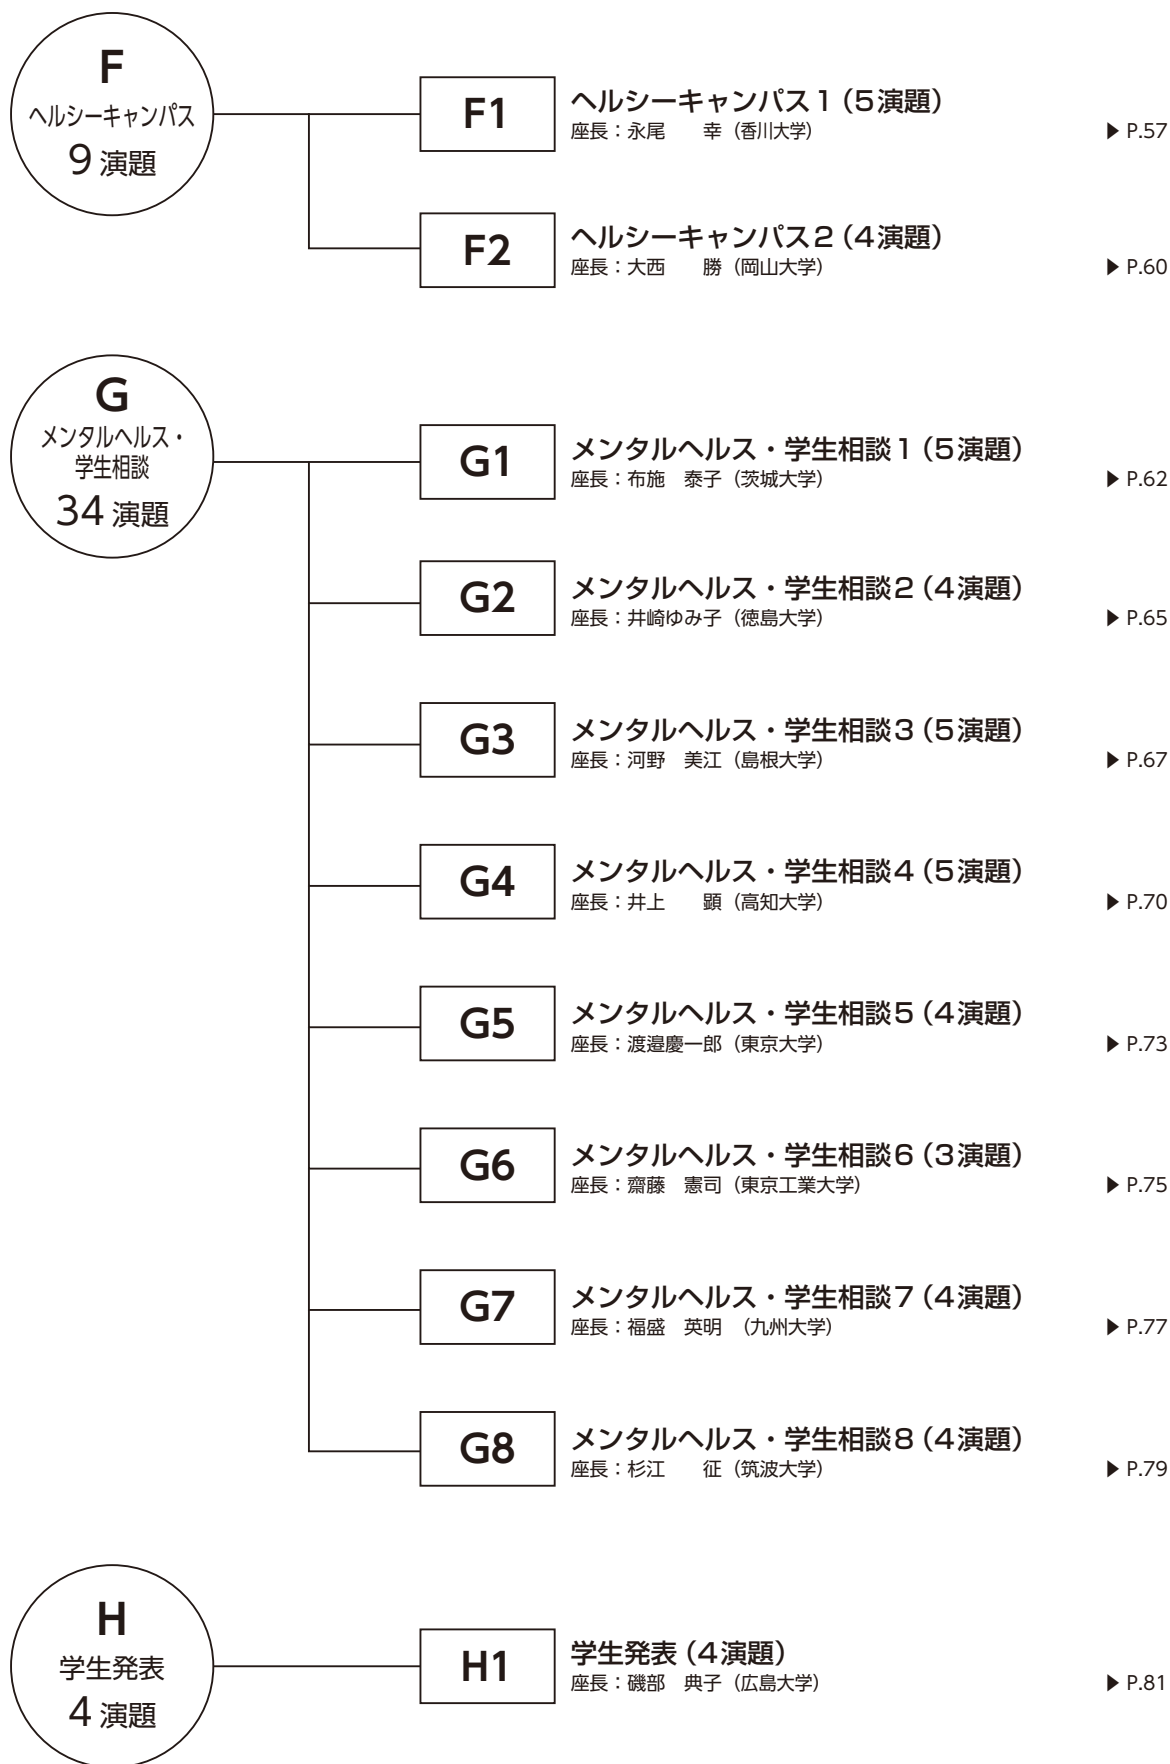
F
ヘルシーキャンパス
9 演題

F1
ヘルシーキャンパス 1（5演題）
座長：永尾　幸（香川大学）
▶ P.57

F2
ヘルシーキャンパス 2（4演題）
座長：大西　勝（岡山大学）
▶ P.60

G
メンタルヘルス・学生相談
34 演題

G1
メンタルヘルス・学生相談 1（5演題）
座長：布施　泰子（茨城大学）
▶ P.62

G2
メンタルヘルス・学生相談 2（4演題）
座長：井崎ゆみ子（徳島大学）
▶ P.65

G3
メンタルヘルス・学生相談 3（5演題）
座長：河野　美江（島根大学）
▶ P.67

G4
メンタルヘルス・学生相談 4（5演題）
座長：井上　顕（高知大学）
▶ P.70

G5
メンタルヘルス・学生相談 5（4演題）
座長：渡邉慶一郎（東京大学）
▶ P.73

G6
メンタルヘルス・学生相談 6（3演題）
座長：齋藤　憲司（東京工業大学）
▶ P.75

G7
メンタルヘルス・学生相談 7（4演題）
座長：福盛　英明（九州大学）
▶ P.77

G8
メンタルヘルス・学生相談 8（4演題）
座長：杉江　征（筑波大学）
▶ P.79

H
学生発表
4 演題

H1
学生発表（4演題）
座長：磯部　典子（広島大学）
▶ P.81